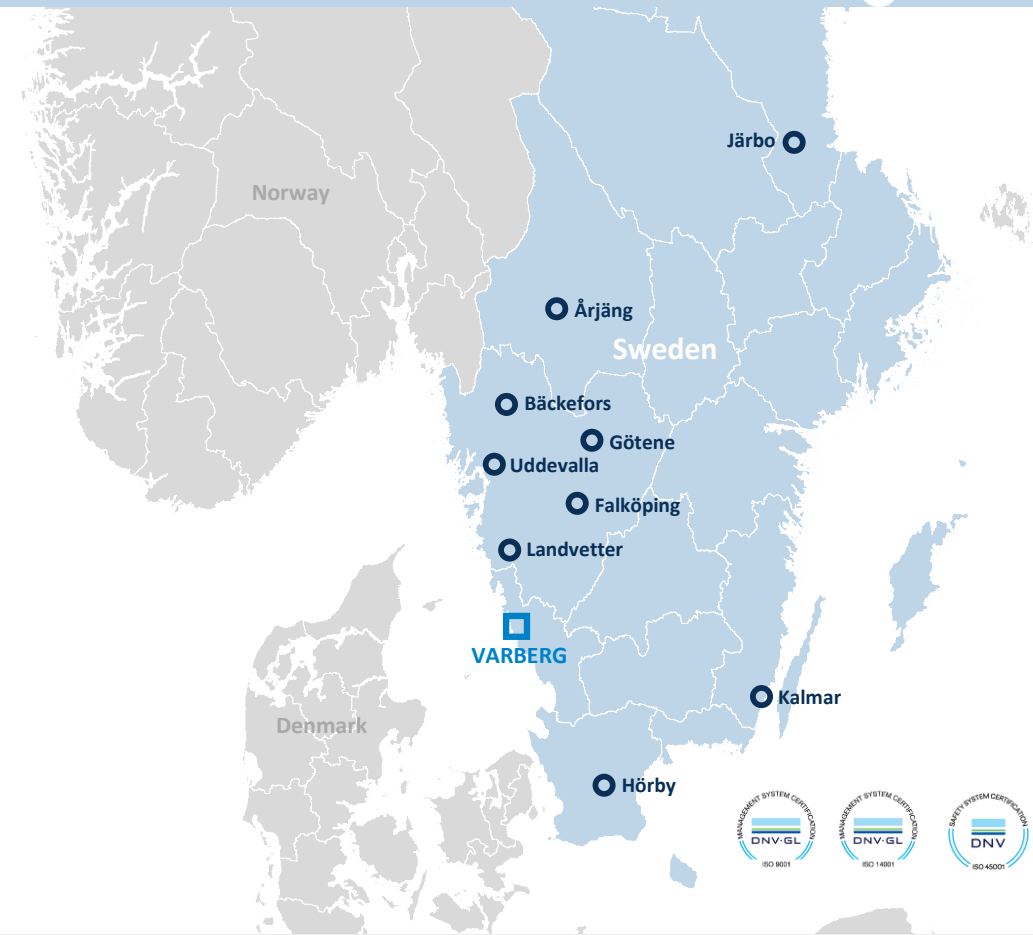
Järbo

Norway

Årjäng

Sweden

Bäckefors

Götene

Uddevalla

Falköping

Landvetter

VARBERG

Kalmar

Denmark

Hörby

MANAGEMENT SYSTEM CERTIFICATION
DNV·GL
ISO 9001

MANAGEMENT SYSTEM CERTIFICATION
DNV·GL
ISO 14001

SAFETY SYSTEM CERTIFICATION
DNV
ISO 45001